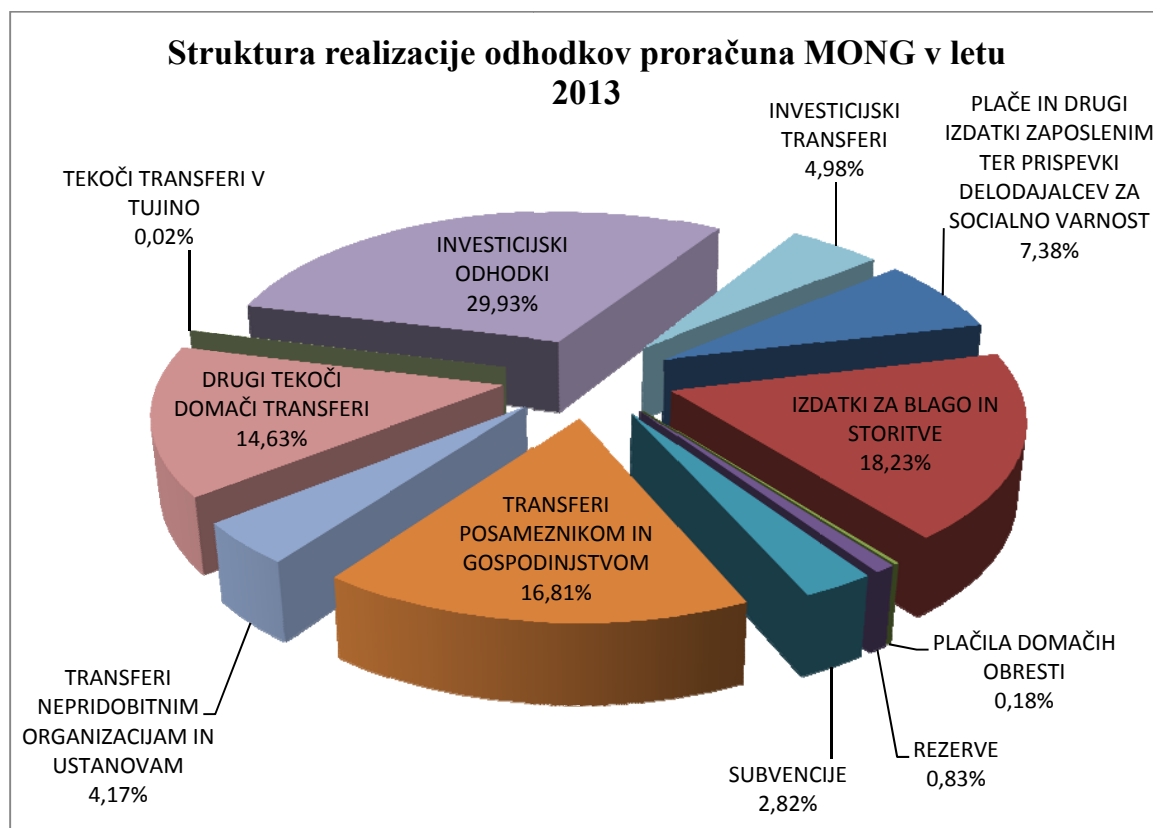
Struktura realizacije odhodkov proračuna MONG v letu 2013

INVESTICIJSKI TRANSFERI 4,98%

PLAČE IN DRUGI IZDATKI ZAPOSLENIM TER PRISPEVKI DELODAJALCEV ZA SOCIALNO VARNOST 7,38%

TEKOČI TRANSFERI V TUJINO 0,02%

INVESTICIJSKI ODHODKI 29,93%

DRUGI TEKOČI DOMAČI TRANSFERI 14,63%

IZDATKI ZA BLAGO IN STORITVE 18,23%

TRANSFERI POSAMEZNIKOM IN GOSPODINJSTVOM 16,81%

PLAČILA DOMAČIH OBRESTI 0,18%

TRANSFERI NEPRIDOBITNIM ORGANIZACIJAM IN USTANOVAM 4,17%

REZERVE 0,83%

SUBVENCIJE 2,82%